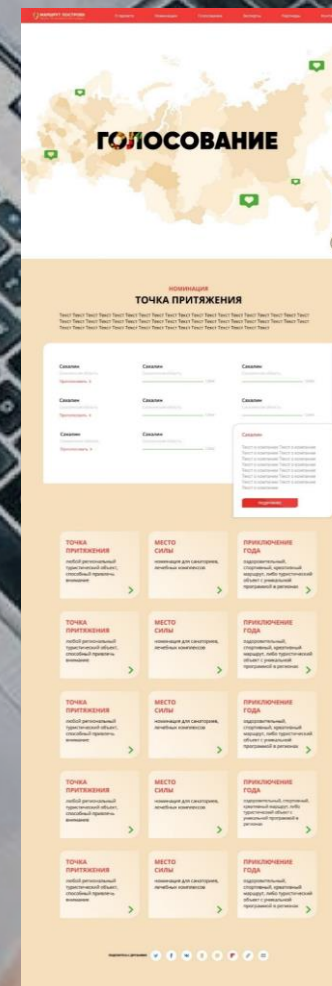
ГОЛОСОВАНИЕ

НОМИНАЦИЯ
ТОЧКА ПРИТЯЖЕНИЯ

Сахалин
Проголосовать
Сахалин
Сахалин
Сахалин
Проголосовать
Сахалин
Сахалин
Сахалин
Проголосовать
Сахалин
Сахалин
Проголосовать

ТОЧКА ПРИТЯЖЕНИЯ
любой региональный туристический объект, способный привлечь внимание

МЕСТО СИЛЫ
номинация для санаториев, лечебных комплексов

ПРИКЛЮЧЕНИЕ ГОДА
оздоровительный, спортивный, креативный маршрут, либо туристический объект с уникальной программой в регионе

ТОЧКА ПРИТЯЖЕНИЯ
любой региональный туристический объект, способный привлечь внимание

МЕСТО СИЛЫ
номинация для санаториев, лечебных комплексов

ПРИКЛЮЧЕНИЕ ГОДА
оздоровительный, спортивный, креативный маршрут, либо туристический объект с уникальной программой в регионе

ТОЧКА ПРИТЯЖЕНИЯ
любой региональный туристический объект, способный привлечь внимание

МЕСТО СИЛЫ
номинация для санаториев, лечебных комплексов

ПРИКЛЮЧЕНИЕ ГОДА
оздоровительный, спортивный, креативный маршрут, либо туристический объект с уникальной программой в регионе

ТОЧКА ПРИТЯЖЕНИЯ
любой региональный туристический объект, способный привлечь внимание

МЕСТО СИЛЫ
номинация для санаториев, лечебных комплексов

ПРИКЛЮЧЕНИЕ ГОДА
оздоровительный, спортивный, креативный маршрут, либо туристический объект с уникальной программой в регионе

ТОЧКА ПРИТЯЖЕНИЯ
любой региональный туристический объект, способный привлечь внимание

МЕСТО СИЛЫ
номинация для санаториев, лечебных комплексов

ПРИКЛЮЧЕНИЕ ГОДА
оздоровительный, спортивный, креативный маршрут, либо туристический объект с уникальной программой в регионе